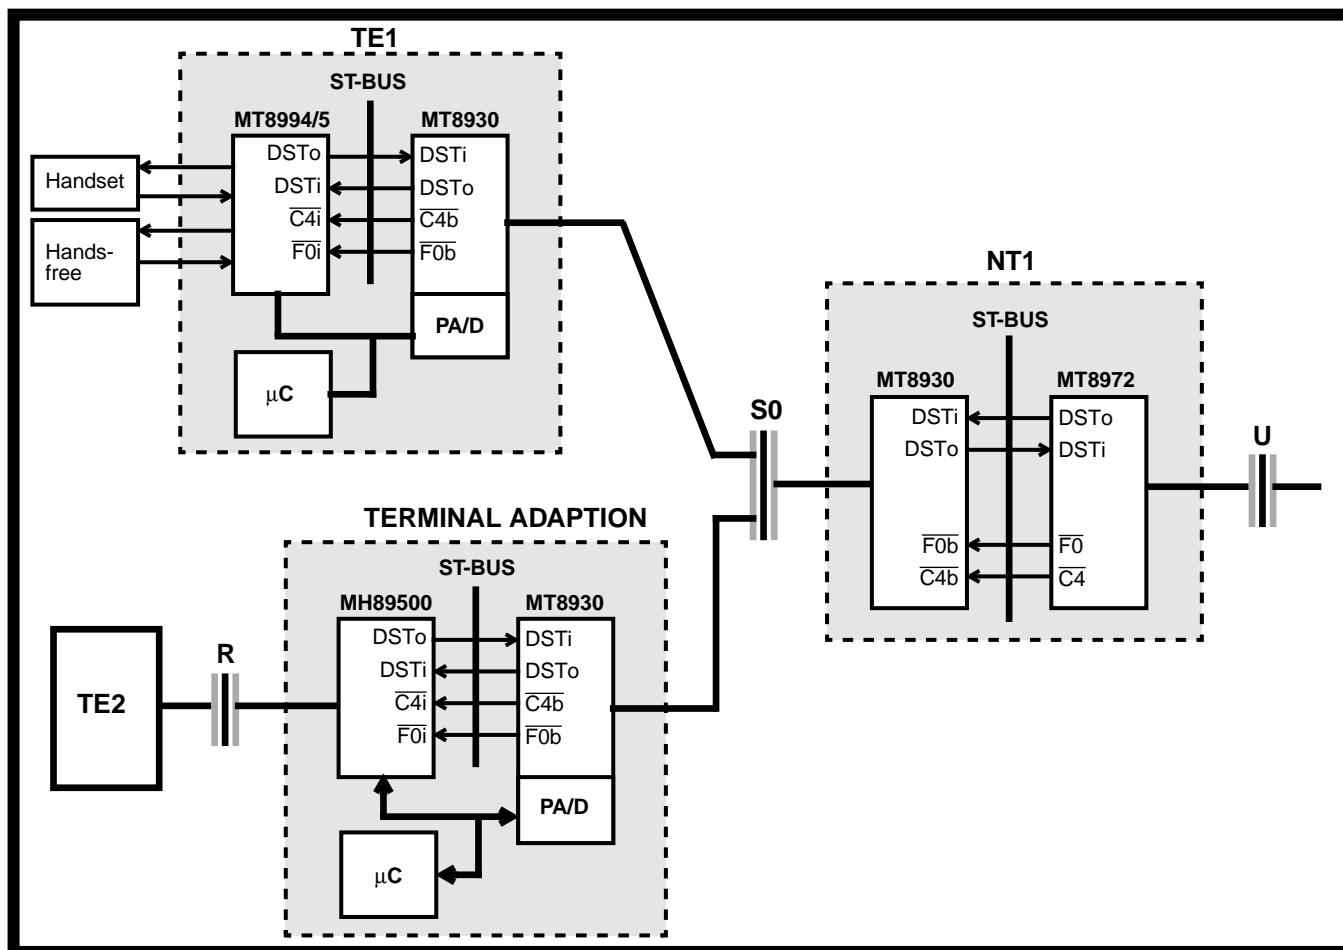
TE1

ST-BUS

MT8994/5

MT8930

Handset

Handsfree

DSTo

DSTi

$\overline{C4i}$

$\overline{F0i}$

DSTi

DSTo

$\overline{C4b}$

$\overline{F0b}$

PA/D

μC

NT1

ST-BUS

MT8930

MT8972

S0

DSTi

DSTo

DSTo

DSTi

U

$\overline{F0b}$

$\overline{C4b}$

$\overline{F0}$

$\overline{C4}$

TERMINAL ADAPTION

ST-BUS

MH89500

MT8930

TE2

R

DSTo

DSTi

$\overline{C4i}$

$\overline{F0i}$

DSTi

DSTo

$\overline{C4b}$

$\overline{F0b}$

PA/D

μC